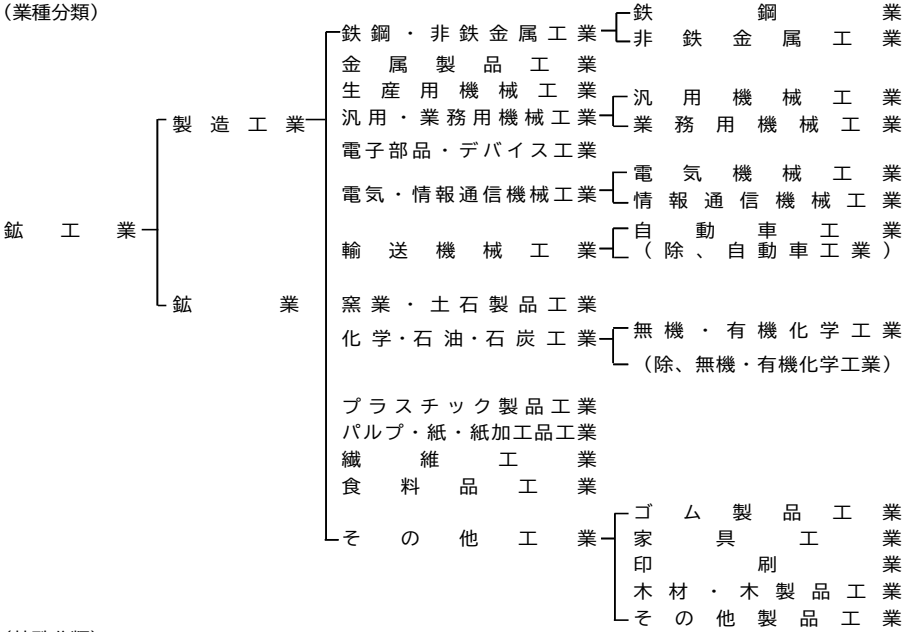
（業種分類）

鉱工業

製造工業

鉄鋼・非鉄金属工業
鉄鋼業
非鉄金属工業

金属製品工業
生産用機械工業
汎用・業務用機械工業
汎用機械工業
業務用機械工業

電子部品・デバイス工業
電気・情報通信機械工業
電気機械工業
情報通信機械工業

輸送機械工業
自動車工業
（除、自動車工業）

窯業・土石製品工業
化学・石油・石炭工業
無機・有機化学工業
（除、無機・有機化学工業）

プラスチック製品工業
パルプ・紙・紙加工品工業
繊維工業
食料品工業

その他工業
ゴム製品工業
家具工業
印刷業
木材・木製品工業
その他製品工業

鉱業

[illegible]